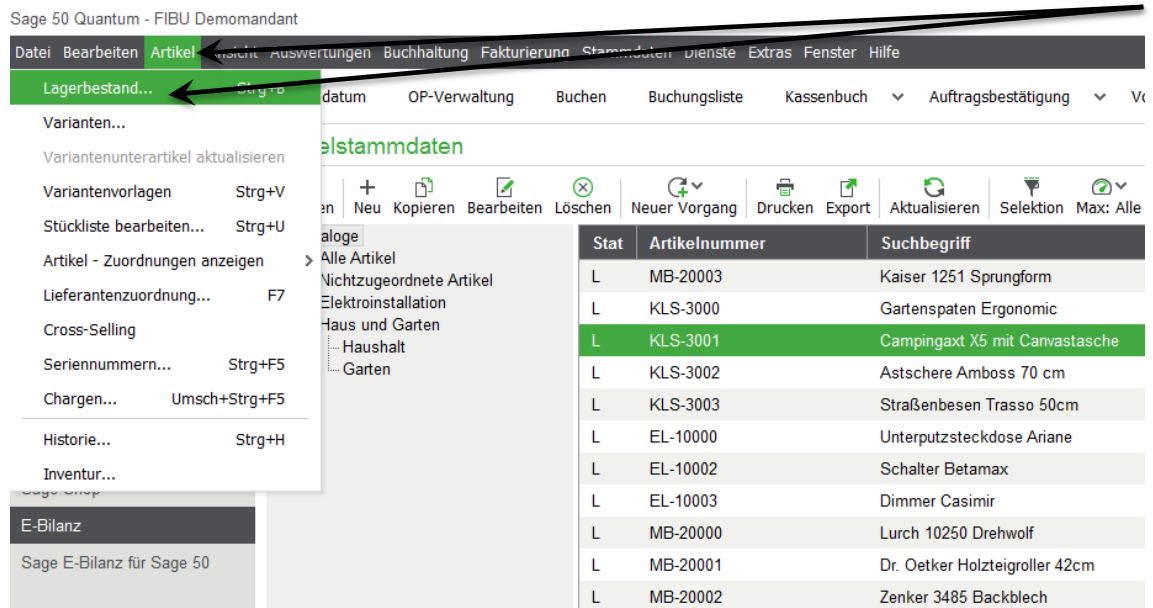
Sage 50 Quantum - FIBU Demomandant

Datei Bearbeiten Artikel Ansicht Auswertungen Buchhaltung Fakturierung Stammdaten Dienste Extras Fenster Hilfe

Lagerbestand... Strg+B
Varianten...
Variantenunterartikel aktualisieren
Variantenvorlagen Strg+V
Stückliste bearbeiten... Strg+U
Artikel - Zuordnungen anzeigen
Lieferantenzuordnung... F7
Cross-Selling
Seriennummern... Strg+F5
Chargen... Umsch+Strg+F5
Historie... Strg+H
Inventur...

Sage Shop
E-Bilanz
Sage E-Bilanz für Sage 50

datum OP-Verwaltung Buchen Buchungsliste Kassenbuch Auftragsbestätigung Vo

elstammdaten

en Neu Kopieren Bearbeiten Löschen Neuer Vorgang Drucken Export Aktualisieren Selektion Max: Alle

aloge
Alle Artikel
Nichtzugeordnete Artikel
Elektroinstallation
Haus und Garten
Haushalt
Garten

| Stat | Artikelnummer | Suchbegriff |
|---|---|---|
| L | MB-20003 | Kaiser 1251 Sprungform |
| L | KLS-3000 | Gartenspaten Ergonomic |
| L | KLS-3001 | Campingaxt X5 mit Canvastasche |
| L | KLS-3002 | Astschere Amboss 70 cm |
| L | KLS-3003 | Straßenbesen Trasso 50cm |
| L | EL-10000 | Unterputzsteckdose Ariane |
| L | EL-10002 | Schalter Betamax |
| L | EL-10003 | Dimmer Casimir |
| L | MB-20000 | Lurch 10250 Drehwolf |
| L | MB-20001 | Dr. Oetker Holzteigroller 42cm |
| L | MB-20002 | Zenker 3485 Backblech |